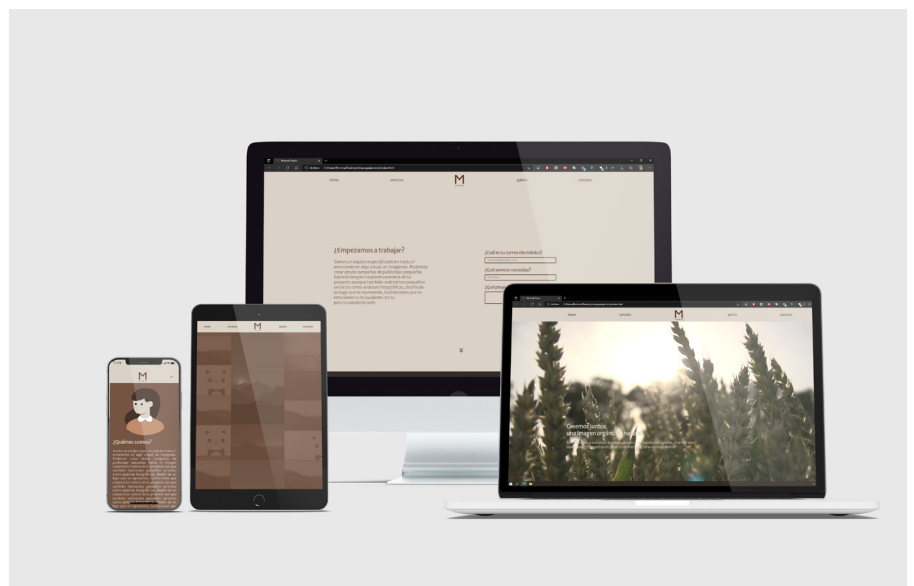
M

home
servicios
galería
contacto

¿Empezamos a trabajar?

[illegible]

¿Cuál es tu correo electrónico?
¿Qué servicio necesitas?
¿Qué presupuesto tienes?

M
home
servicios
galería
contacto

Creemos juntos,
una imagen orgánica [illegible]

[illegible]

M
home
servicios
galería
contacto

M

¿Quiénes somos?

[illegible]